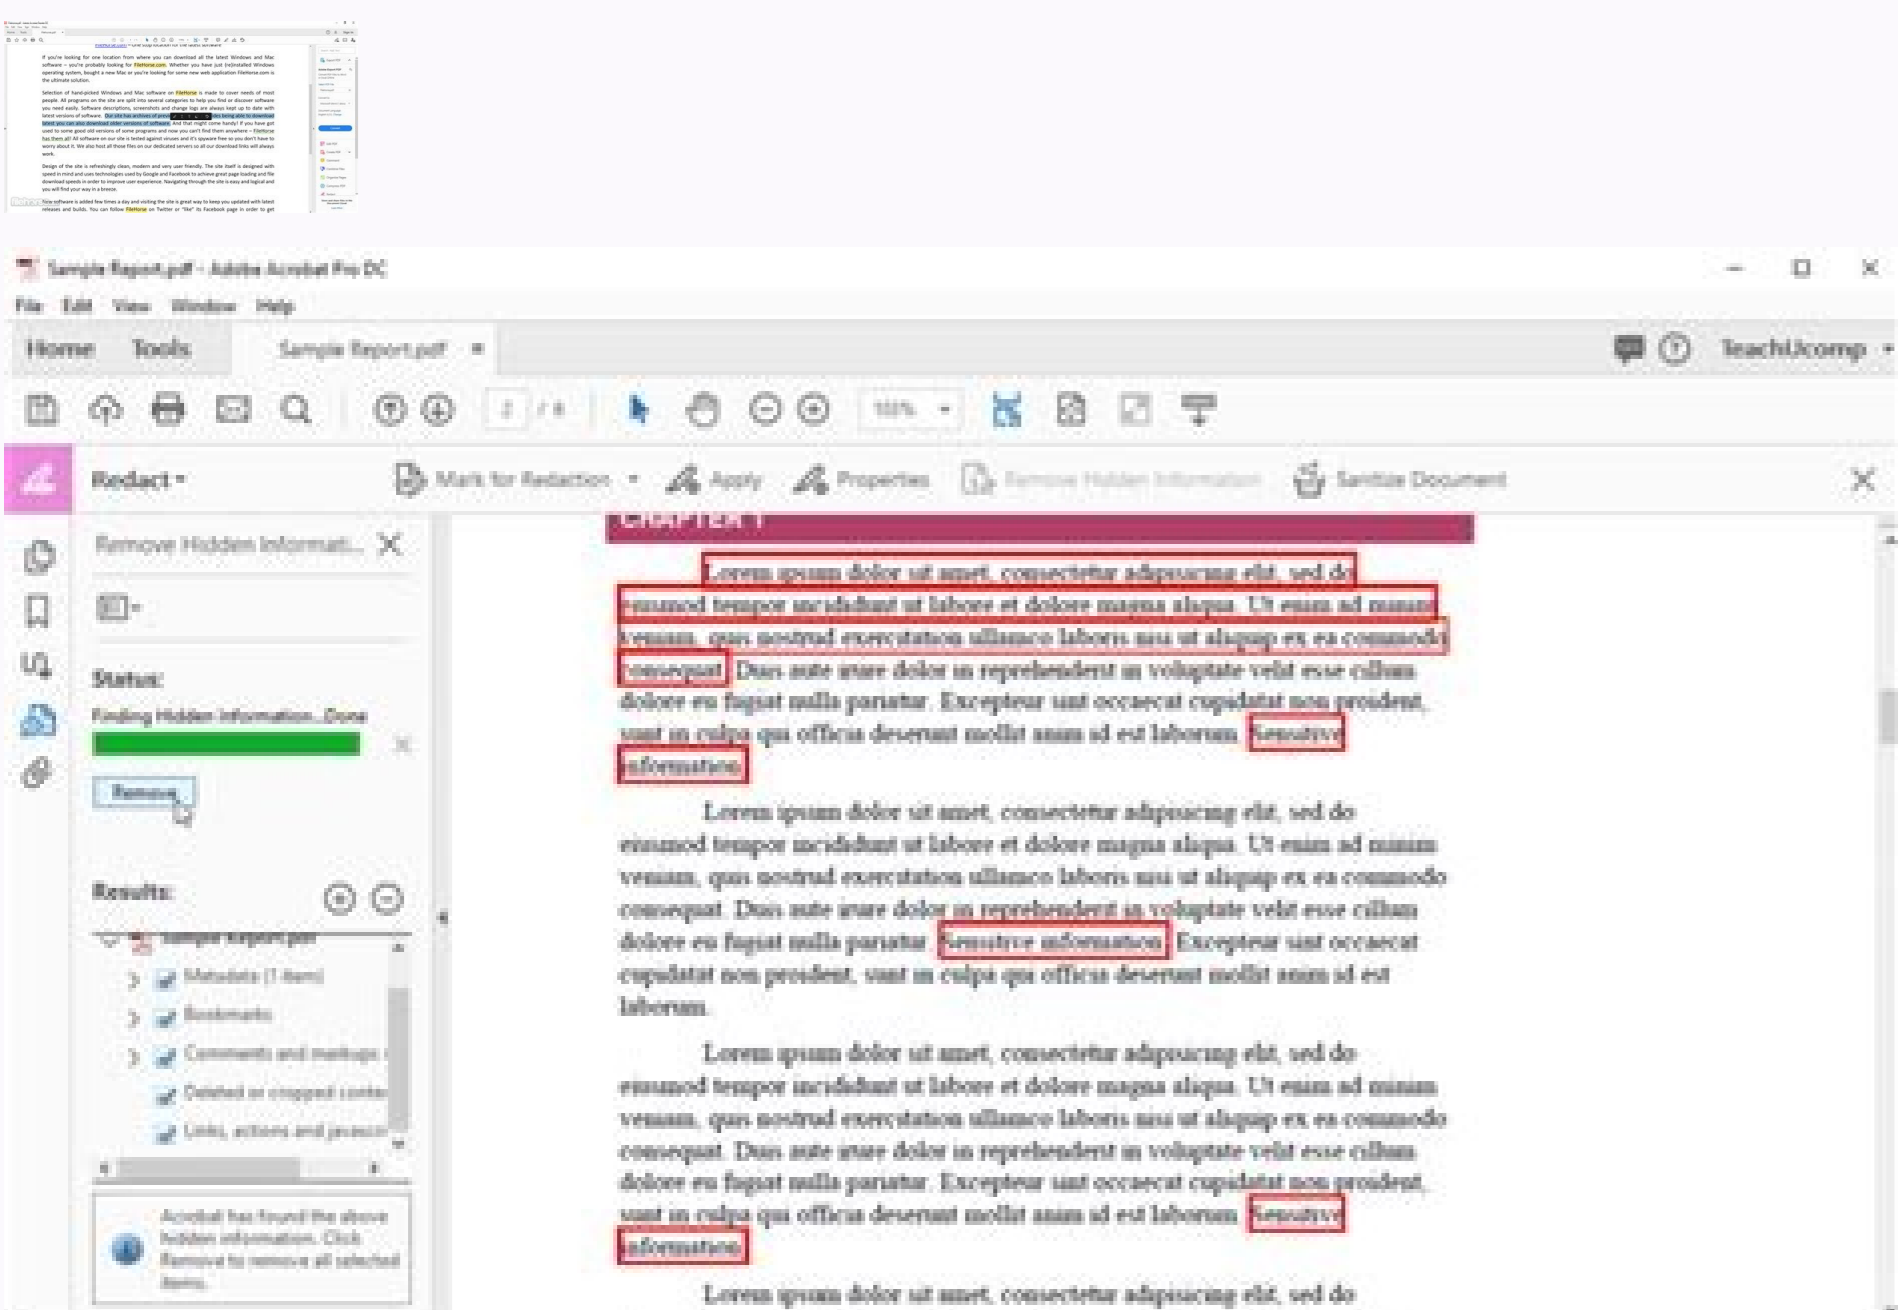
Sample Report.pdf - Adobe Acrobat Pro DC

File Edit View Window Help

Home Tools Sample Report.pdf × TeachUcomp

2 / 8 

Redact Mark for Redaction Apply Properties Remove Hidden Information Sanitize Document

Remove Hidden Informat...

Status:

Finding Hidden Information...Done

Remove

Results:

Sample Report.pdf

Metadata (1 item)

Bookmarks

Comments and markups

Deleted or cropped conte

Links, actions and javascri

Acrobat has found the above hidden information. Click Remove to remove all selected items.

CHAPTER 1

Lorem ipsum dolor sit amet, consectetur adipiscing elit, sed do eiusmod tempor incididunt ut labore et dolore magna aliqua. Ut enim ad minim veniam, quis nostrud exercitation ullamco laboris nisi ut aliquip ex ea commodo consequat. Duis aute irure dolor in reprehenderit in voluptate velit esse cillum dolore eu fugiat nulla pariatur. Excepteur sint occaecat cupidatat non proident, sunt in culpa qui officia deserunt mollit anim id est laborum. Sensitive information.

Lorem ipsum dolor sit amet, consectetur adipiscing elit, sed do eiusmod tempor incididunt ut labore et dolore magna aliqua. Ut enim ad minim veniam, quis nostrud exercitation ullamco laboris nisi ut aliquip ex ea commodo consequat. Duis aute irure dolor in reprehenderit in voluptate velit esse cillum dolore eu fugiat nulla pariatur. Sensitive information. Excepteur sint occaecat cupidatat non proident, sunt in culpa qui officia deserunt mollit anim id est laborum.

Lorem ipsum dolor sit amet, consectetur adipiscing elit, sed do eiusmod tempor incididunt ut labore et dolore magna aliqua. Ut enim ad minim veniam, quis nostrud exercitation ullamco laboris nisi ut aliquip ex ea commodo consequat. Duis aute irure dolor in reprehenderit in voluptate velit esse cillum dolore eu fugiat nulla pariatur. Excepteur sint occaecat cupidatat non proident, sunt in culpa qui officia deserunt mollit anim id est laborum. Sensitive information.

Lorem ipsum dolor sit amet, consectetur adipiscing elit, sed do